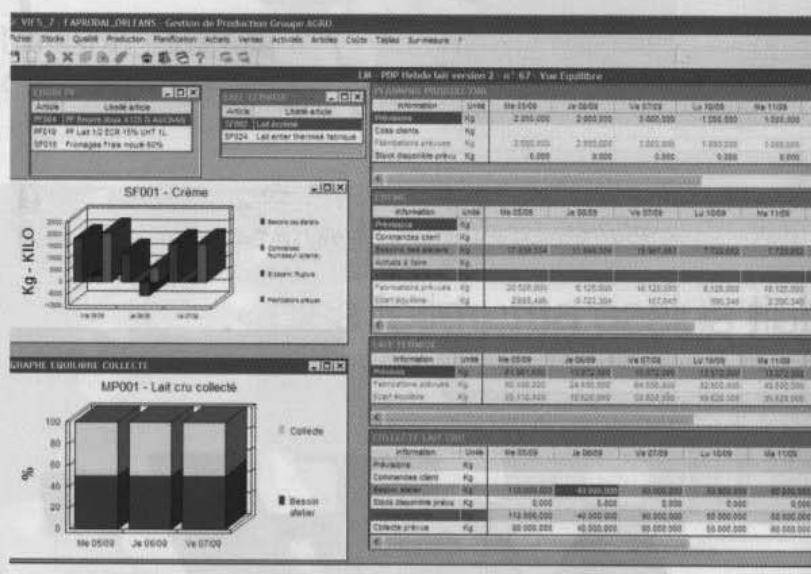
VIF5_7 : FAPRODAL_ORLEANS - Gestion de Production Groupe AGRO

Fichier Stocks Qualité Production Planification Achats Ventes Activités Articles Coûts Tables Surmesure ?

LM - PDP Hebdo lait version 2 - n° 67 - Vue Equilibre

| Article | Libellé article |
|---|---|
| PF004 | PF Beurre doux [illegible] |
| PF010 | PF Lait 1/2 ECR 15% UHT 1L |
| PF016 | Fromages Frais nouté 60% |

| Article | Libellé article |
|---|---|
| SF002 | Lait écrémé |
| SF024 | Lait entier thermisé fabriqué |

PLANNING PRODUCTION

| Information | Unité | Me 05/09 | Je 06/09 | Ve 07/09 | Lu 10/09 | Ma 11/09 |
|---|---|---|---|---|---|---|
| Prévisions | Kg | 2.000,000 | 2.000,000 | 3.000,000 | 1.000,000 | 1.000,000 |
| Cdes clients | Kg | | | | | |
| Fabrications prévues | Kg | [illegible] | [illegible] | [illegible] | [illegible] | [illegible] |
| Stock disponible prévu | Kg | 0,000 | 0,000 | 0,000 | 0,000 | 0,000 |

SF001 - Crème

Kg - KILO

Besoins des ateliers

Commandes fournisseurs / internes

Ecrasement Rupture

Fabrications prévues

Me 05/09 Je 06/09 Ve 07/09

CREME

| Information | Unité | Me 05/09 | Je 06/09 | Ve 07/09 | Lu 10/09 | Ma 11/09 |
|---|---|---|---|---|---|---|
| Prévisions | Kg | | | | | |
| Commandes client | Kg | | | | | |
| Besoins des ateliers | Kg | 17.638,554 | 11.846,304 | 15.967,953 | 7.733,652 | 7.733,652 |
| Achats à faire | Kg | | | | | |
| Fabrications prévues | Kg | 20.505,000 | 8.125,000 | 16.125,000 | 8.125,000 | 16.125,000 |
| Ecart équilibre | Kg | 2.865,446 | -3.721,304 | 157,047 | 391,348 | 2.391,348 |

LAIT ECREME

| Information | Unité | Me 05/09 | Je 06/09 | Ve 07/09 | Lu 10/09 | Ma 11/09 |
|---|---|---|---|---|---|---|
| Prévisions | Kg | 41.980,000 | 13.972,000 | 13.972,000 | 13.972,000 | 13.972,000 |
| Fabrications prévues | Kg | 95.000,000 | 24.500,000 | 64.500,000 | 32.500,000 | 49.500,000 |
| Ecart équilibre | Kg | 53.310,000 | 10.528,000 | 50.528,000 | 18.528,000 | 35.528,000 |

GRAPHE EQUILIBRE COLLECTE

MP001 - Lait cru collecté

%

100 80 60 40 20 0

Collecte

Besoin atelier

Me 05/09 Je 06/09 Ve 07/09

COLLECTE LAIT CRU

| Information | Unité | Me 05/09 | Je 06/09 | Ve 07/09 | Lu 10/09 | Ma 11/09 |
|---|---|---|---|---|---|---|
| Prévisions | Kg | | | | | |
| Commandes client | Kg | | | | | |
| Besoin atelier | Kg | 110.000,000 | 40.000,000 | 80.000,000 | 50.000,000 | 50.000,000 |
| Stock disponible prévu | Kg | 0,000 | 0,000 | 0,000 | 0,000 | 0,000 |
| | Kg | 112.000,000 | 40.000,000 | 80.000,000 | 50.000,000 | 50.000,000 |
| Collecte prévue | Kg | 80.000,000 | 40.000,000 | 80.000,000 | 50.000,000 | 50.000,000 |